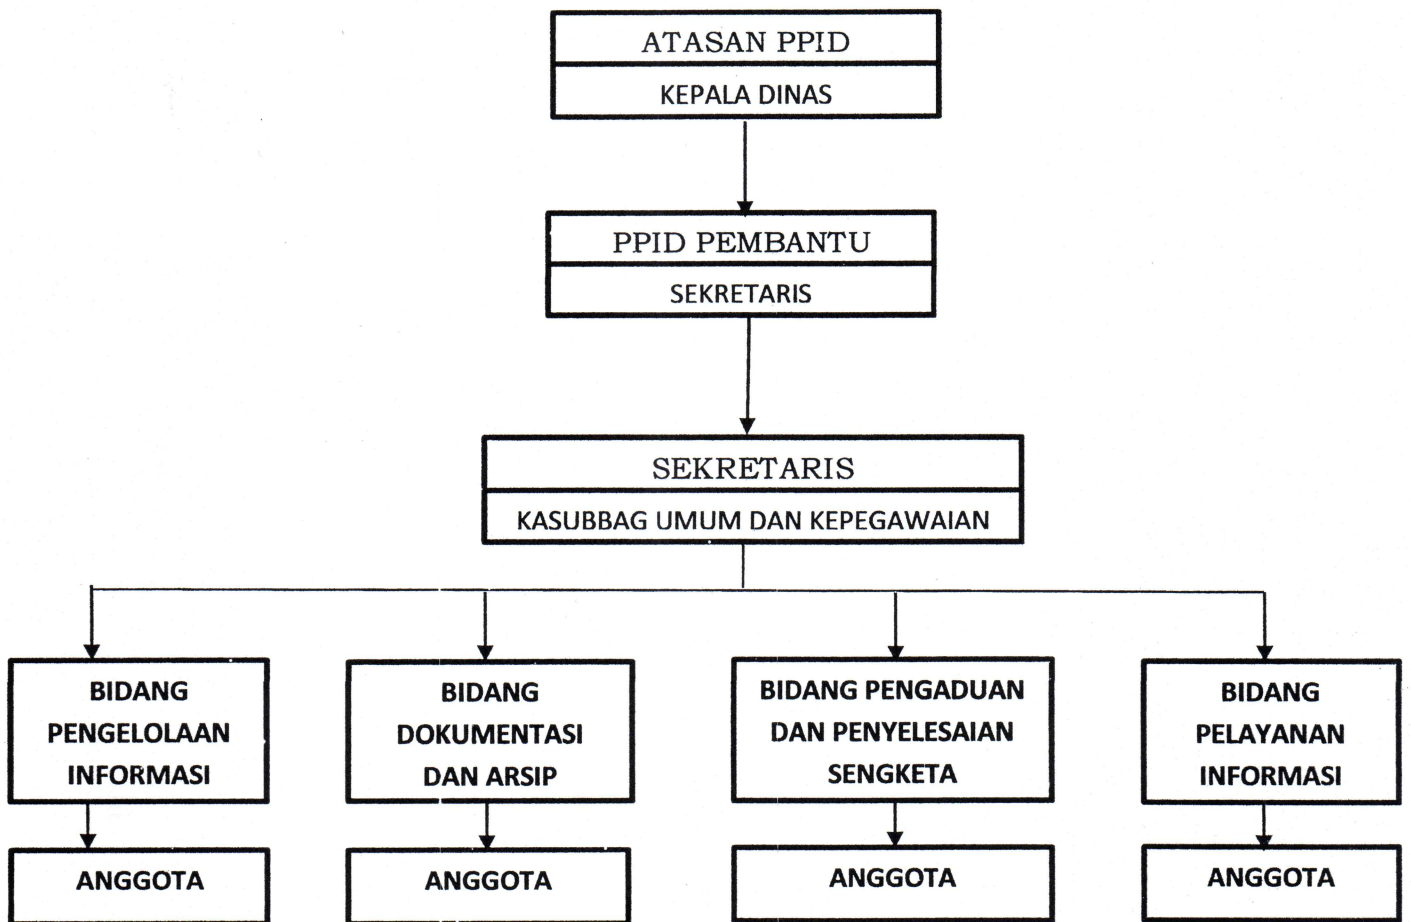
ATASAN PPID
KEPALA DINAS

PPID PEMBANTU
SEKRETARIS

SEKRETARIS
KASUBBAG UMUM DAN KEPEGAWAIAN

BIDANG PENGELOLAAN INFORMASI

ANGGOTA

BIDANG DOKUMENTASI DAN ARSIP

ANGGOTA

BIDANG PENGADUAN DAN PENYELESAIAN SENGKETA

ANGGOTA

BIDANG PELAYANAN INFORMASI

ANGGOTA